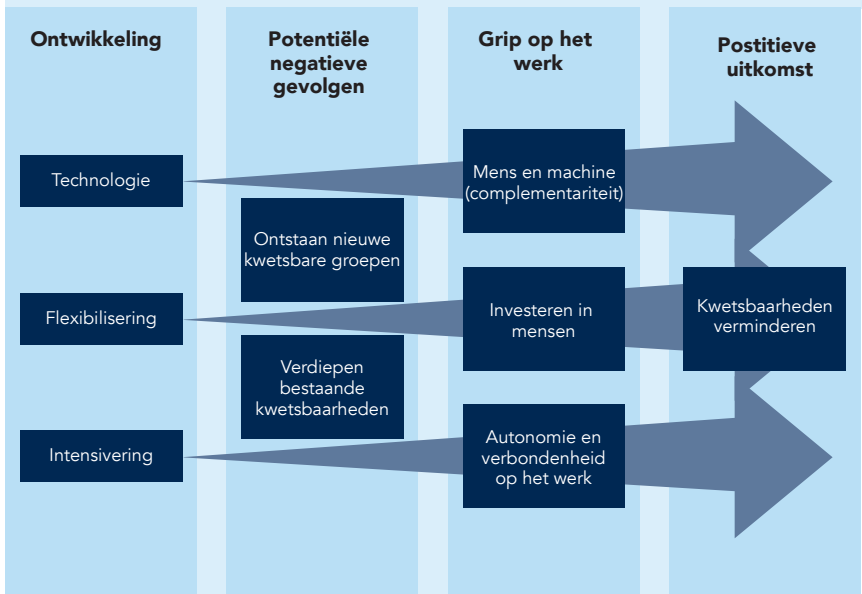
Ontwikkeling

Potentiële negatieve gevolgen

Grip op het werk

Postitieve uitkomst

Technologie

Flexibilisering

Intensivering

Ontstaan nieuwe kwetsbare groepen

Verdiepen bestaande kwetsbaarheden

Mens en machine (complementariteit)

Investeren in mensen

Autonomie en verbondenheid op het werk

Kwetsbaarheden verminderen